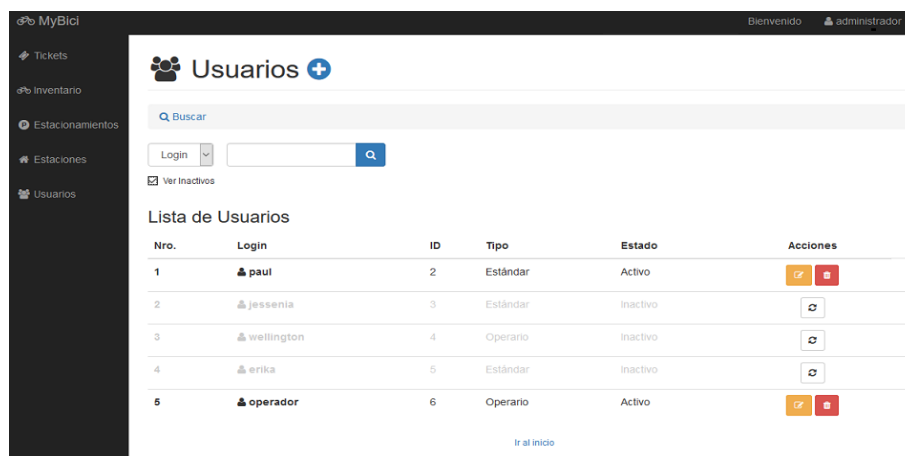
MyBici

Bienvenido administrador

Tickets
Inventario
Estacionamientos
Estaciones
Usuarios

Usuarios

Buscar

Login

Ver Inactivos

Lista de Usuarios

| Nro. | Login | ID | Tipo | Estado | Acciones |
|---|---|---|---|---|---|
| 1 | paul | 2 | Estándar | Activo | |
| 2 | jessenia | 3 | Estándar | Inactivo | |
| 3 | wellington | 4 | Operario | Inactivo | |
| 4 | erika | 5 | Estándar | Inactivo | |
| 5 | operador | 6 | Operario | Activo | |

Ir al inicio